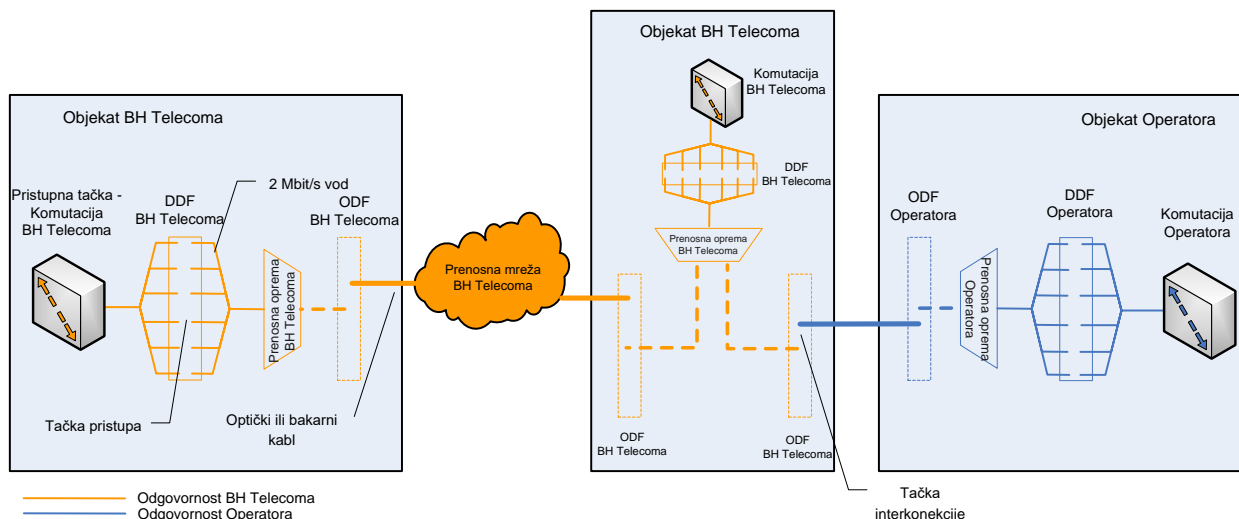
Objekat BH Telecoma

Pristupna tačka - Komutacija BH Telecoma

DDF BH Telecoma

2 Mbit/s vod

ODF BH Telecoma

Prenosna oprema BH Telecoma

Tačka pristupa

Optički ili bakarni kabl

Prenosna mreža BH Telecoma

Objekat BH Telecoma

Komutacija BH Telecoma

DDF BH Telecoma

Prenosna oprema BH Telecoma

ODF BH Telecoma

ODF BH Telecoma

Objekat Operatora

ODF Operatora

DDF Operatora

Komutacija Operatora

Prenosna oprema Operatora

Tačka interkonekcije

Odgovornost BH Telecoma

Odgovornost Operatora